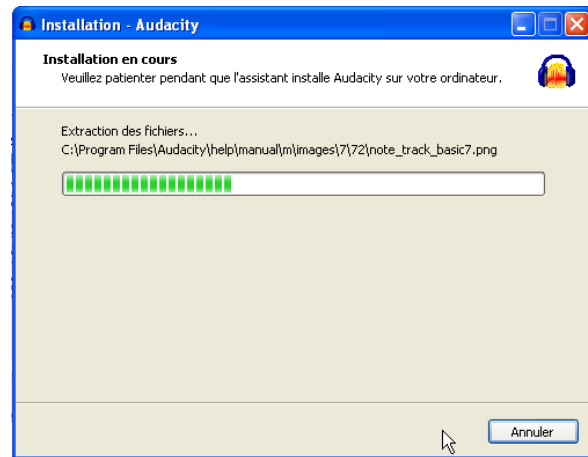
Installation - Audacity

Installation en cours
Veuillez patienter pendant que l'assistant installe Audacity sur votre ordinateur.

Extraction des fichiers...
C:\Program Files\Audacity\help\manual\m\images\7\72\note_track_basic7.png

Annuler